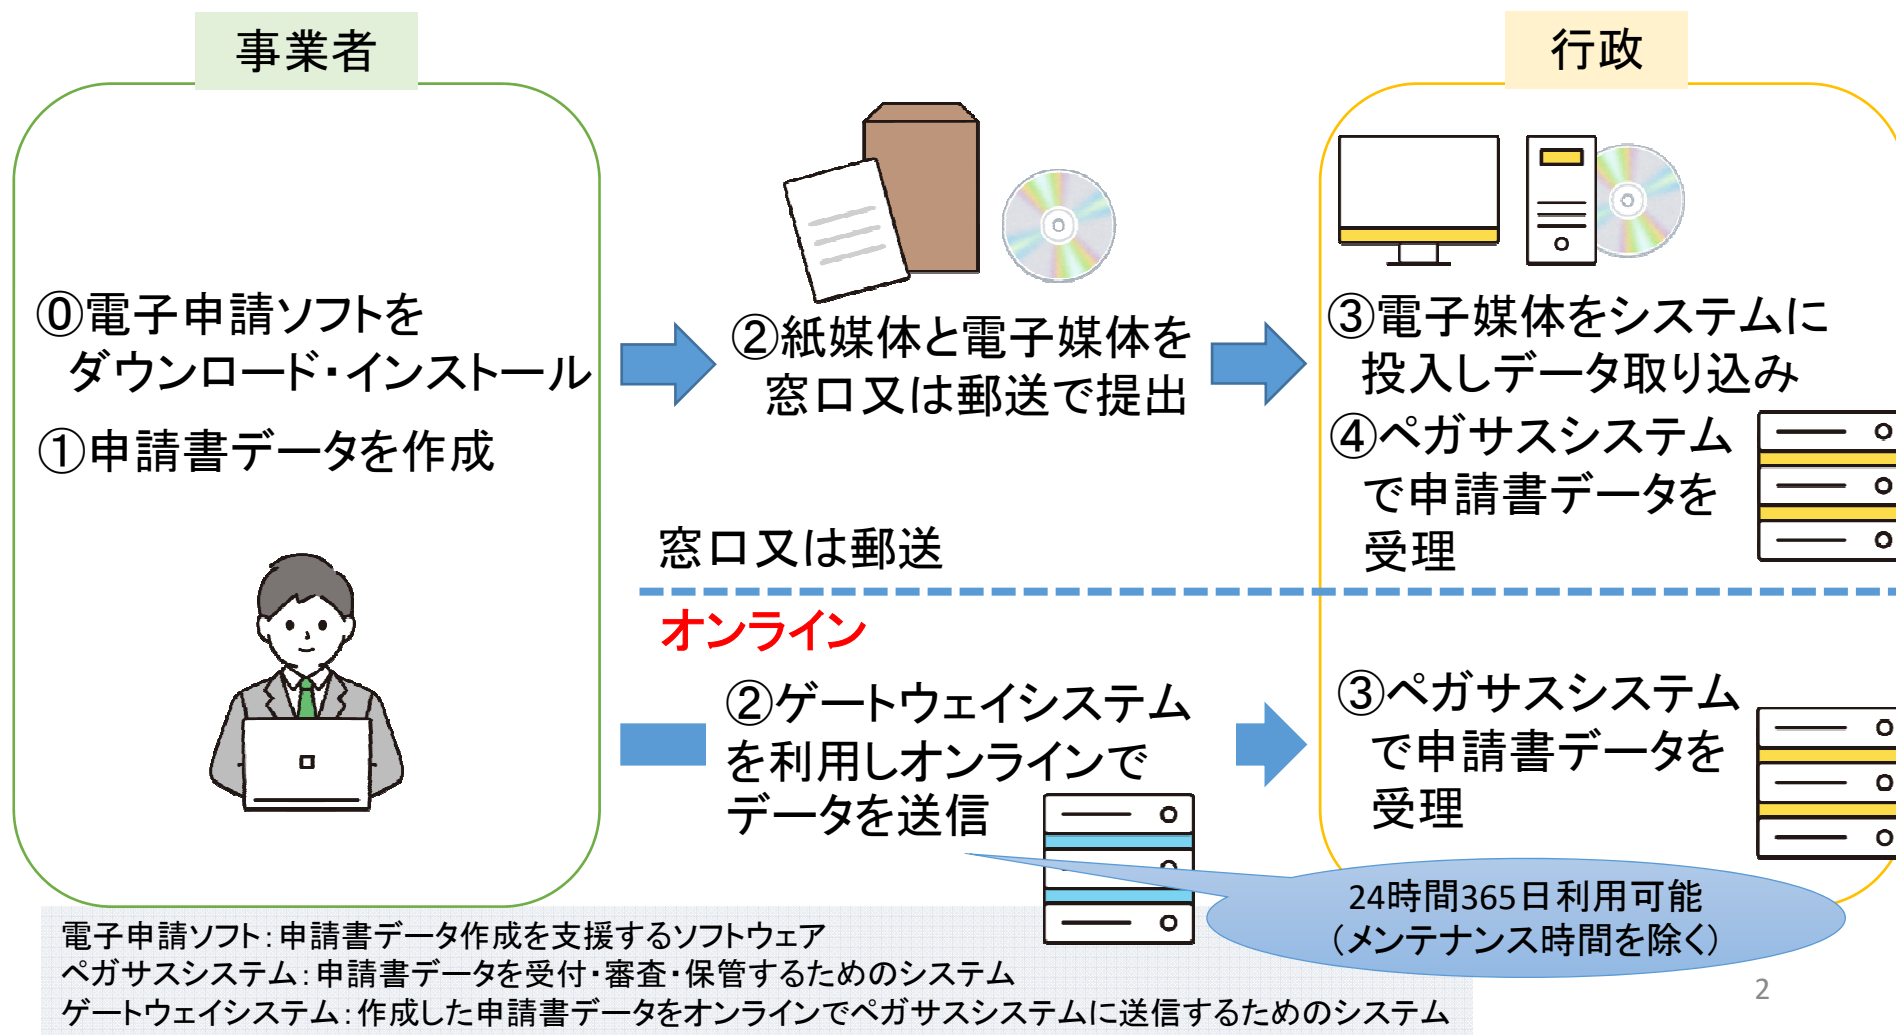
事業者

行政

⓪電子申請ソフトをダウンロード・インストール

①申請書データを作成

②紙媒体と電子媒体を窓口又は郵送で提出

③電子媒体をシステムに投入しデータ取り込み

④ペガサスシステムで申請書データを受理

窓口又は郵送

オンライン

②ゲートウェイシステムを利用しオンラインでデータを送信

③ペガサスシステムで申請書データを受理

24時間365日利用可能（メンテナンス時間を除く）

電子申請ソフト：申請書データ作成を支援するソフトウェア
ペガサスシステム：申請書データを受付・審査・保管するためのシステム
ゲートウェイシステム：作成した申請書データをオンラインでペガサスシステムに送信するためのシステム

2